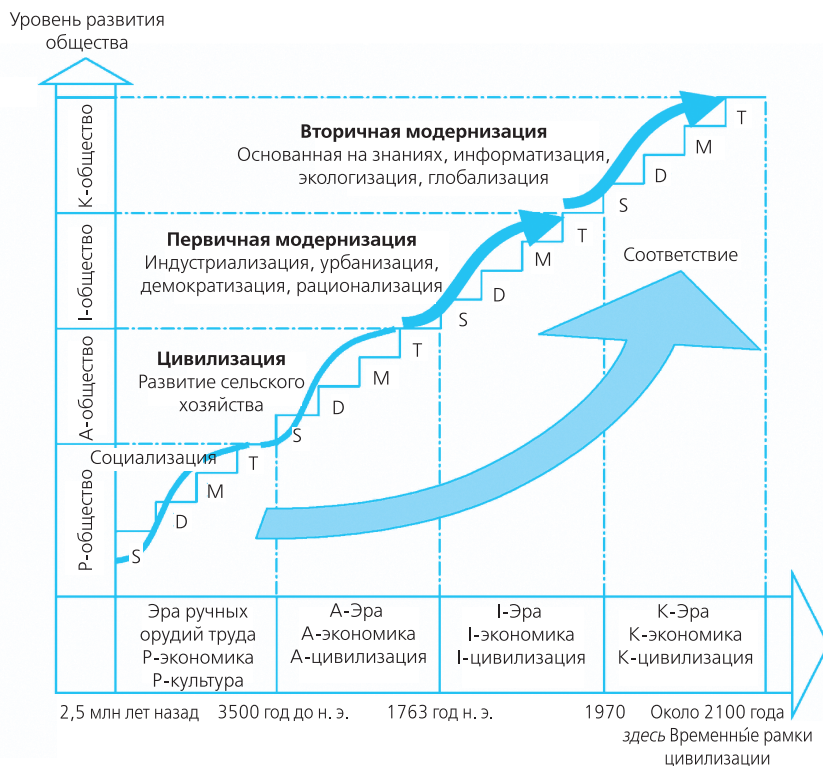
Уровень развития общества

K-общество

I-общество

A-общество

P-общество

Вторичная модернизация
Основанная на знаниях, информатизация, экологизация, глобализация

T
M
D
S

Первичная модернизация
Индустриализация, урбанизация, демократизация, рационализация

T
M
D
S

Соответствие

Цивилизация
Развитие сельского хозяйства

T
M
D
S

Социализация

T
M
D
S

Эра ручных орудий труда
P-экономика
P-культура

A-Эра
A-экономика
A-цивилизация

I-Эра
I-экономика
I-цивилизация

K-Эра
K-экономика
K-цивилизация

2,5 млн лет назад
3500 год до н. э.
1763 год н. э.
1970
Около 2100 года

здесь Временные рамки цивилизации